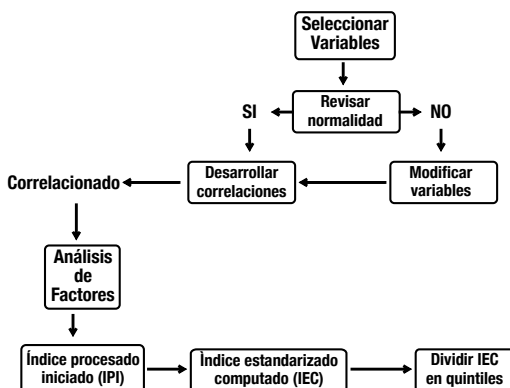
Seleccionar Variables

Revisar normalidad

SI

NO

Desarrollar correlaciones

Modificar variables

Correlacionado

Análisis de Factores

Índice procesado iniciado (IPI)

Ìndice estandarizado computado (IEC)

Dividir IEC en quintiles